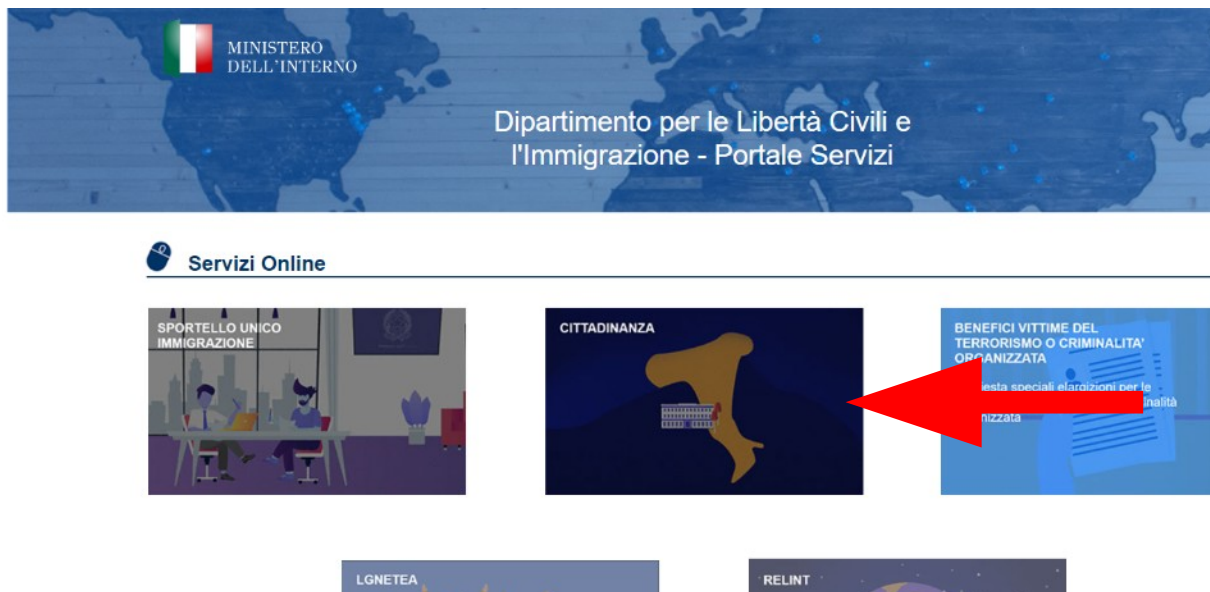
MINISTERO
DELL'INTERNO

Dipartimento per le Libertà Civili e l'Immigrazione - Portale Servizi

Servizi Online

SPORTELLO UNICO IMMIGRAZIONE

CITTADINANZA

BENEFICI VITTIME DEL TERRORISMO O CRIMINALITA' ORGANIZZATA

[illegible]esta speciali elargizioni per le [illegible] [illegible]inalità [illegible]nizzata

LGNETEA

RELINT